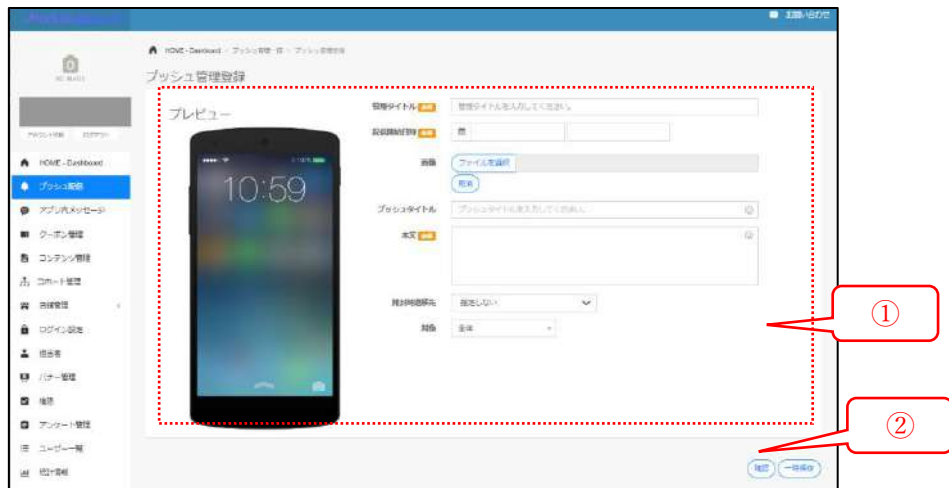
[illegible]

お問い合わせ

HOME - Dashboard › プッシュ管理一覧 › プッシュ管理登録

プッシュ管理登録

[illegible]

プッシュ通知 ログアウト

HOME - Dashboard

プッシュ通知

アプリ内メッセージ

クーポン管理

コンテンツ管理

コメント管理

店舗管理

ログイン設定

担当者

バナー管理

権限

アンケート管理

ユーザー一覧

統計情報

プレビュー

10:59

管理タイトル 必須 管理タイトルを入力してください。

配信開始日時 必須

画像 ファイルを選択

削除

プッシュタイトル プッシュタイトルを入力してください。

本文 必須

難易時遷移先 指定しない

対象 全体

①

②

確認 一時保存